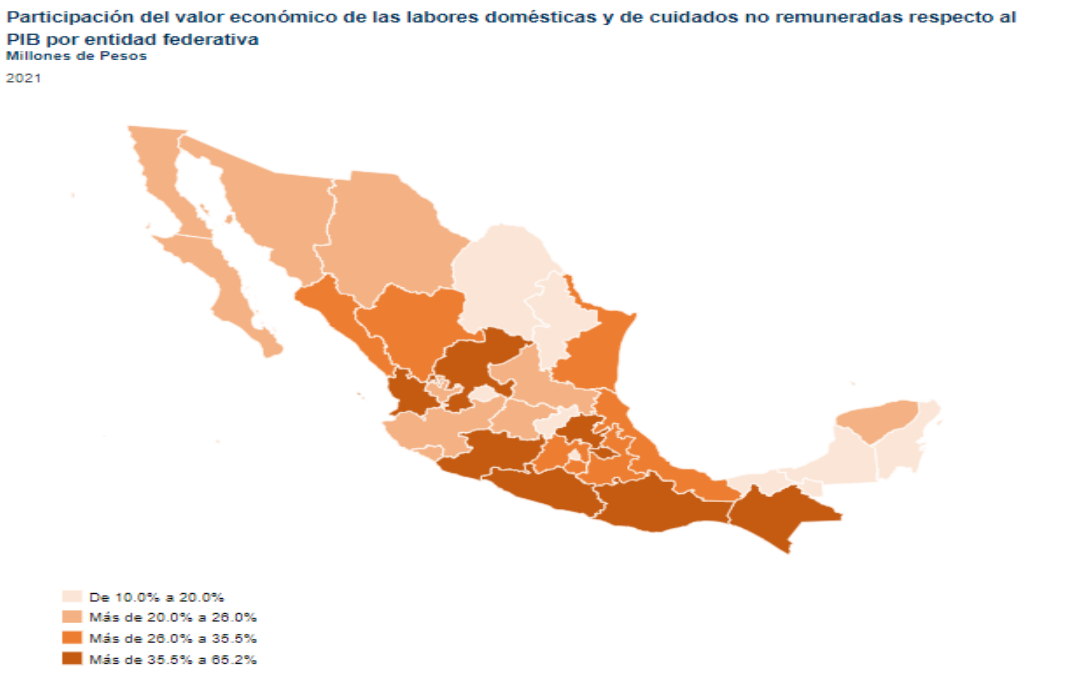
Participación del valor económico de las labores domésticas y de cuidados no remuneradas respecto al PIB por entidad federativa
Millones de Pesos
2021

De 10.0% a 20.0%
Más de 20.0% a 26.0%
Más de 26.0% a 35.5%
Más de 35.5% a 65.2%